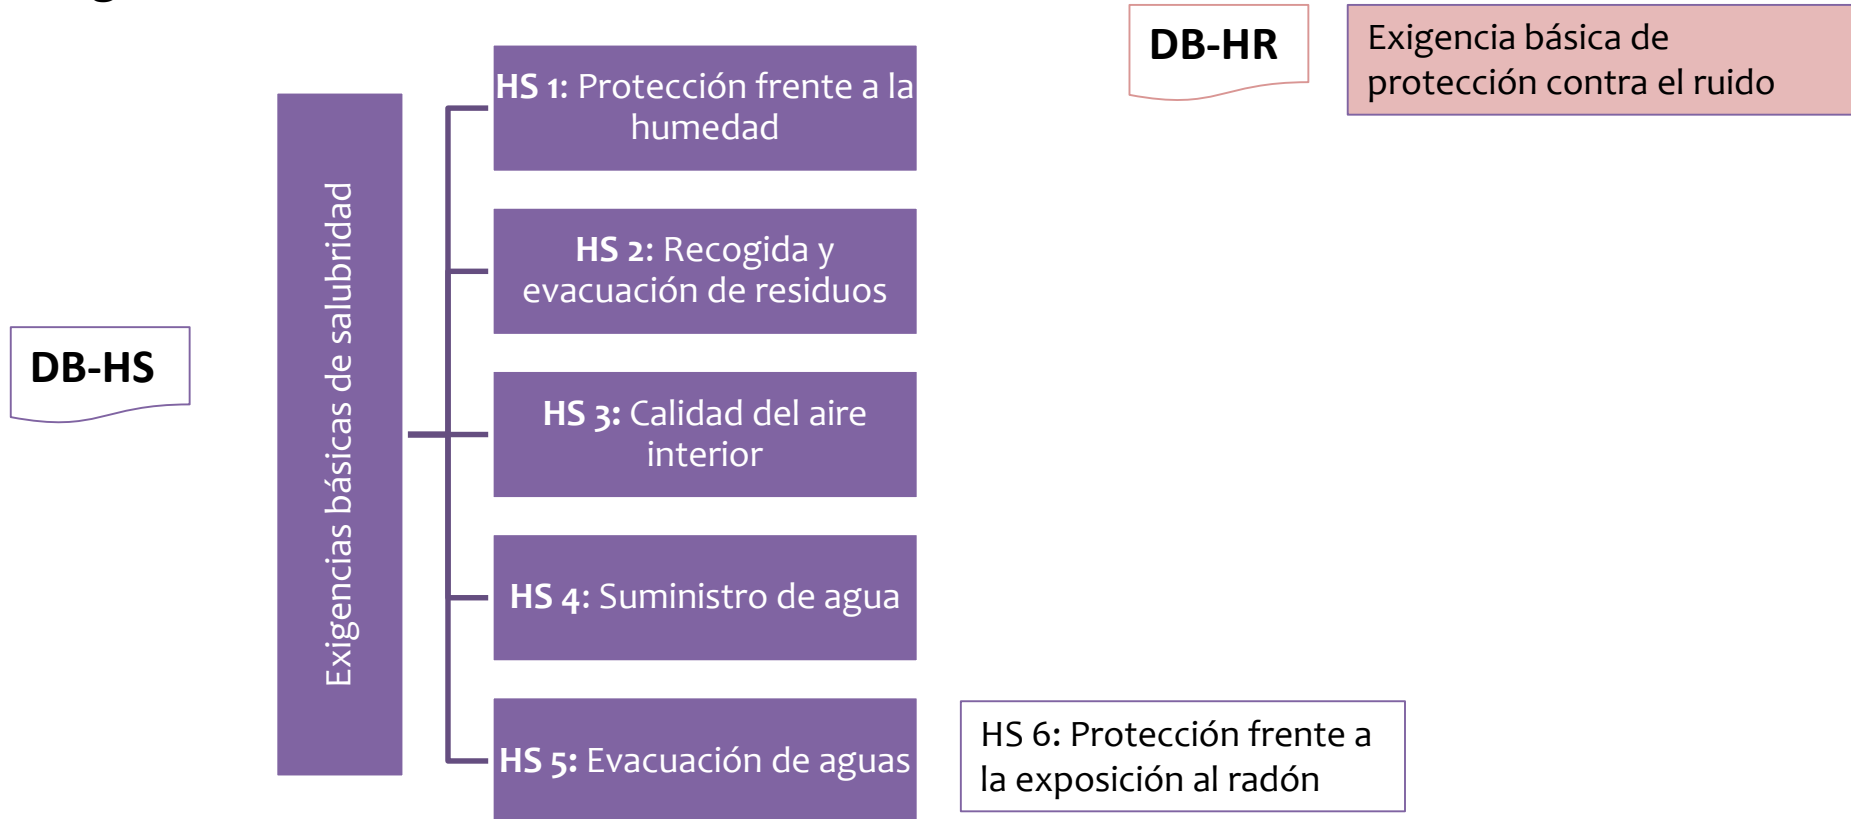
DB-HR

Exigencia básica de protección contra el ruido

DB-HS

Exigencias básicas de salubridad

HS 1: Protección frente a la humedad

HS 2: Recogida y evacuación de residuos

HS 3: Calidad del aire interior

HS 4: Suministro de agua

HS 5: Evacuación de aguas

HS 6: Protección frente a la exposición al radón